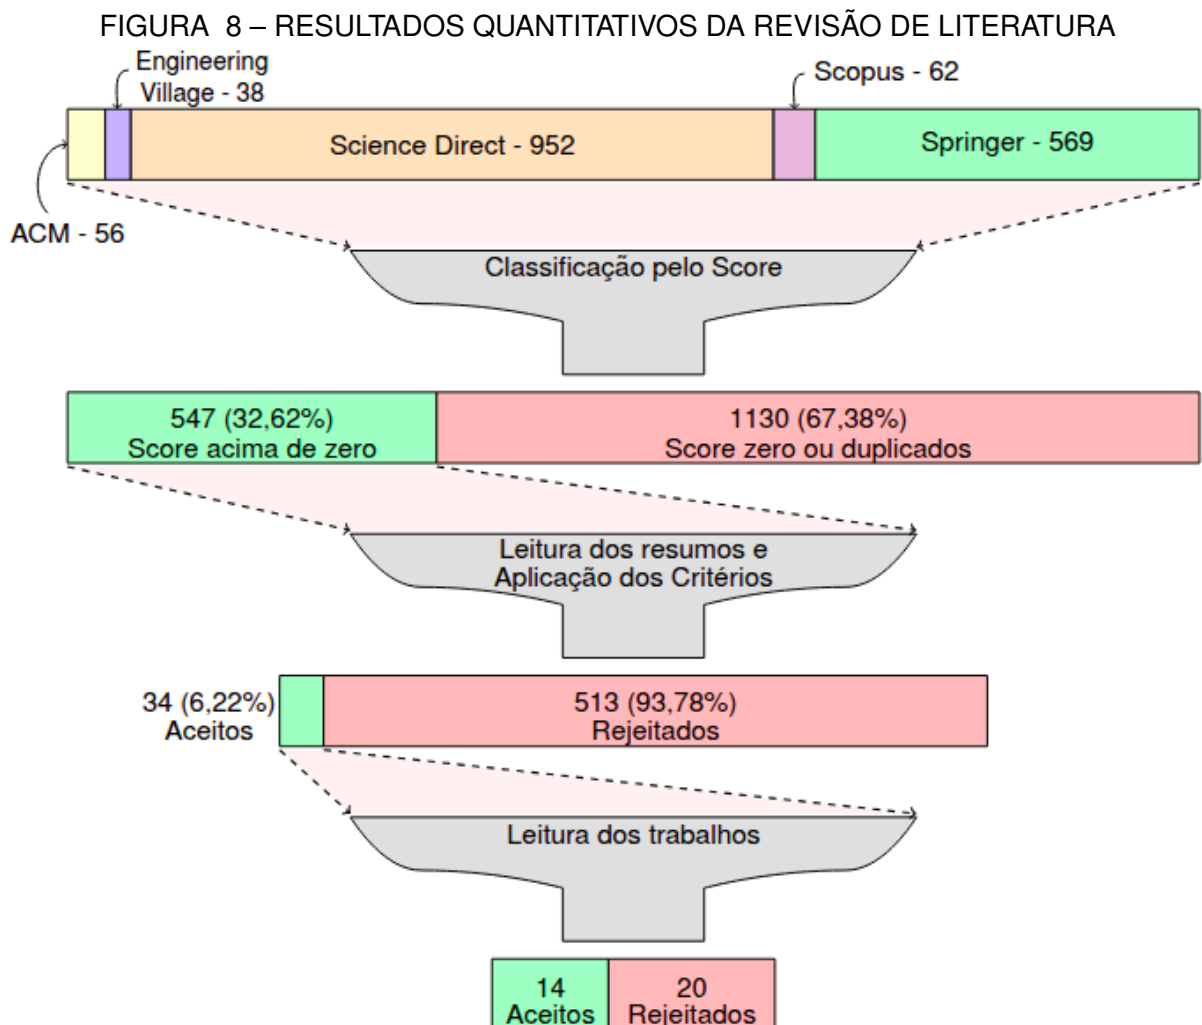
FIGURA 8 – RESULTADOS QUANTITATIVOS DA REVISÃO DE LITERATURA

Engineering Village - 38

Scopus - 62

Science Direct - 952

Springer - 569

ACM - 56

Classificação pelo Score

547 (32,62%)
Score acima de zero

1130 (67,38%)
Score zero ou duplicados

Leitura dos resumos e Aplicação dos Critérios

34 (6,22%)
Aceitos

513 (93,78%)
Rejeitados

Leitura dos trabalhos

14
Aceitos

20
Rejeitados